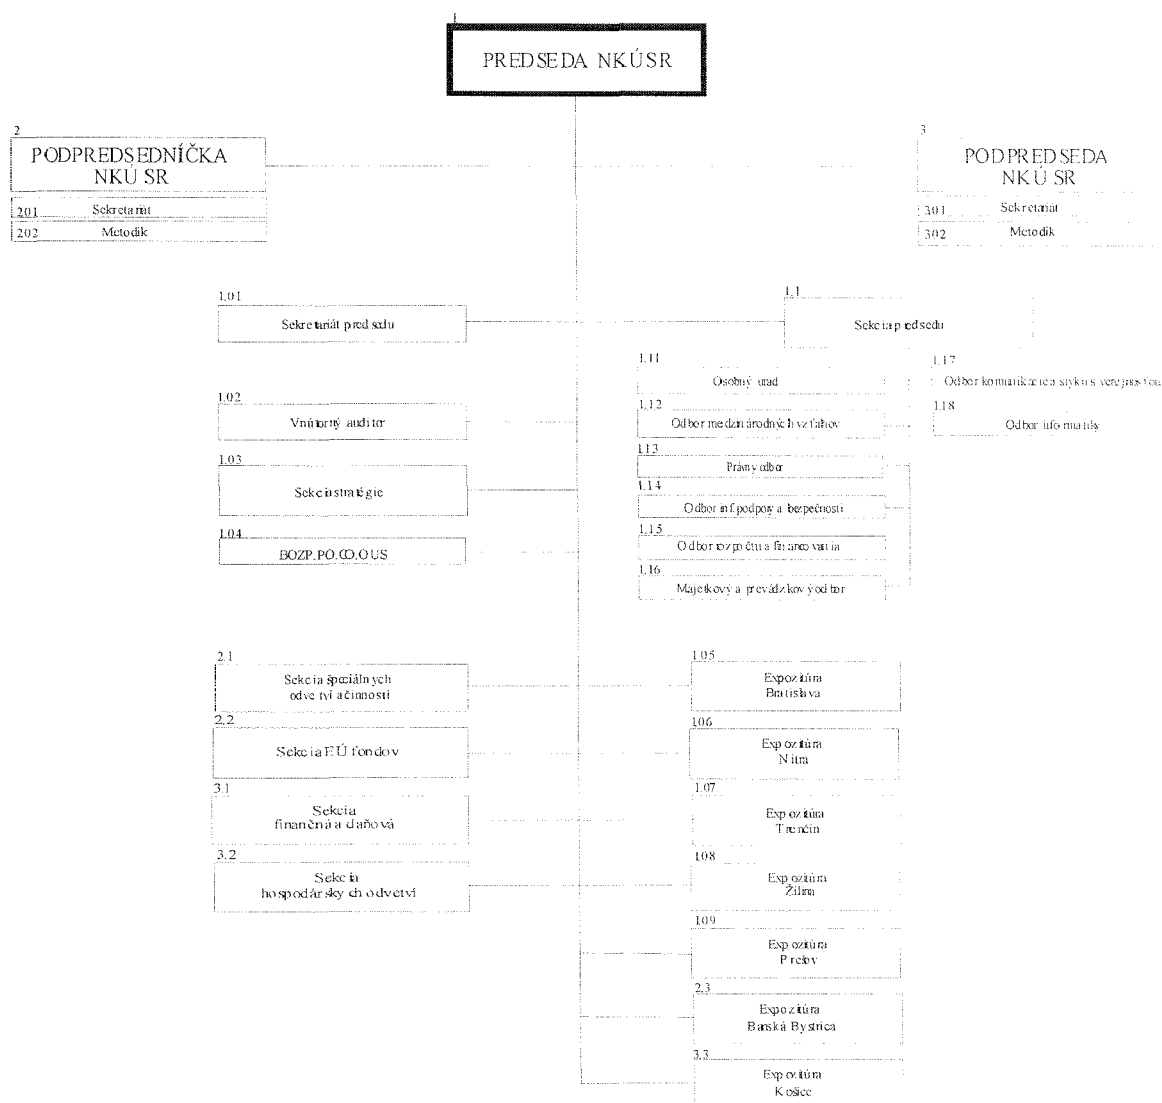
1
PREDSEDA NKÚSR

2
PODPREDSEDNÍČKA NKÚ SR
201 Sekretariát
202 Metodik

3
PODPREDSEDA NKÚ SR
301 Sekretariát
302 Metodik

1.01
Sekretariát predsedu

1.1
Sekcia predsedu

1.11
Osobný úrad

1.17
Odbor komunikácie a styku s verejnosťou

1.12
Odbor medzinárodných vzťahov

1.18
Odbor informatiky

1.02
Vnútorný audítor

113
Právny odbor

1.03
Sekcia stratégie

1.14
Odbor inf.podpory a bezpečnosti

1.04
BOZP.PO.CO.OUS

1.15
Odbor rozpočtu a financovania

1.16
Majetkový a prevádzkový odbor

2.1
Sekcia špeciálnych odvetví a činnosti

1.05
Expozitúra Bratislava

2.2
Sekcia EÚ fondov

106
Expozitúra Nitra

3.1
Sekcia finančná a daňová

1.07
Expozitúra Trenčín

3.2
Sekcia hospodárskych odvetví

108
Expozitúra Žilina

109
Expozitúra Prešov

2.3
Expozitúra Banská Bystrica

3.3
Expozitúra Košice